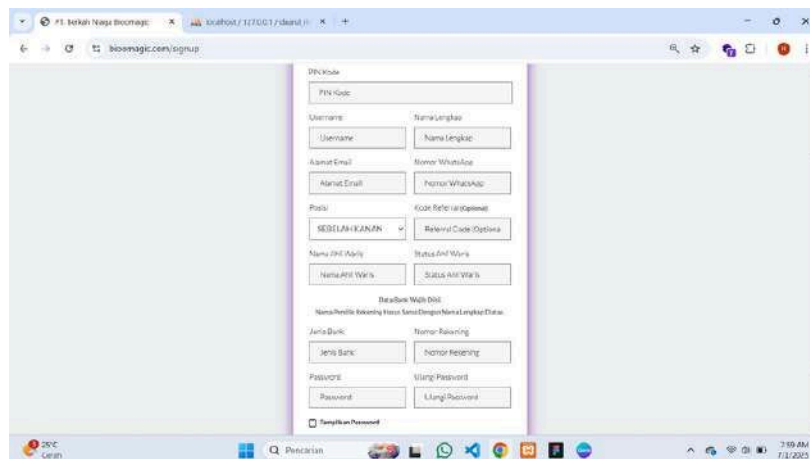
PT. berkah Naga Biomagic × localhost / 127.0.0.1 / ideand × +

biosmagic.com/signup

PIN Kode

PIN Kode

Username

Username

Nama Lengkap

Nama Lengkap

Alamat Email

Alamat Email

Nomor WhatsApp

Nomor WhatsApp

Posisi

SEBELAH KANAN

Kode Referral (Optional)

Referral Code (Optional)

Nama Ahli Waris

Nama Ahli Waris

Status Ahli Waris

Status Ahli Waris

Data Bank Wajib Diisi

Nama Pemilik Rekening Harus Sama Dengan Nama Lengkap Diatas

Jenis Bank

Jenis Bank

Nomor Rekening

Nomor Rekening

Password

Password

Ulangi Password

Ulangi Password

Tampilkan Password

25°C Cerah

Pencarian

7:59 AM 7/1/2025